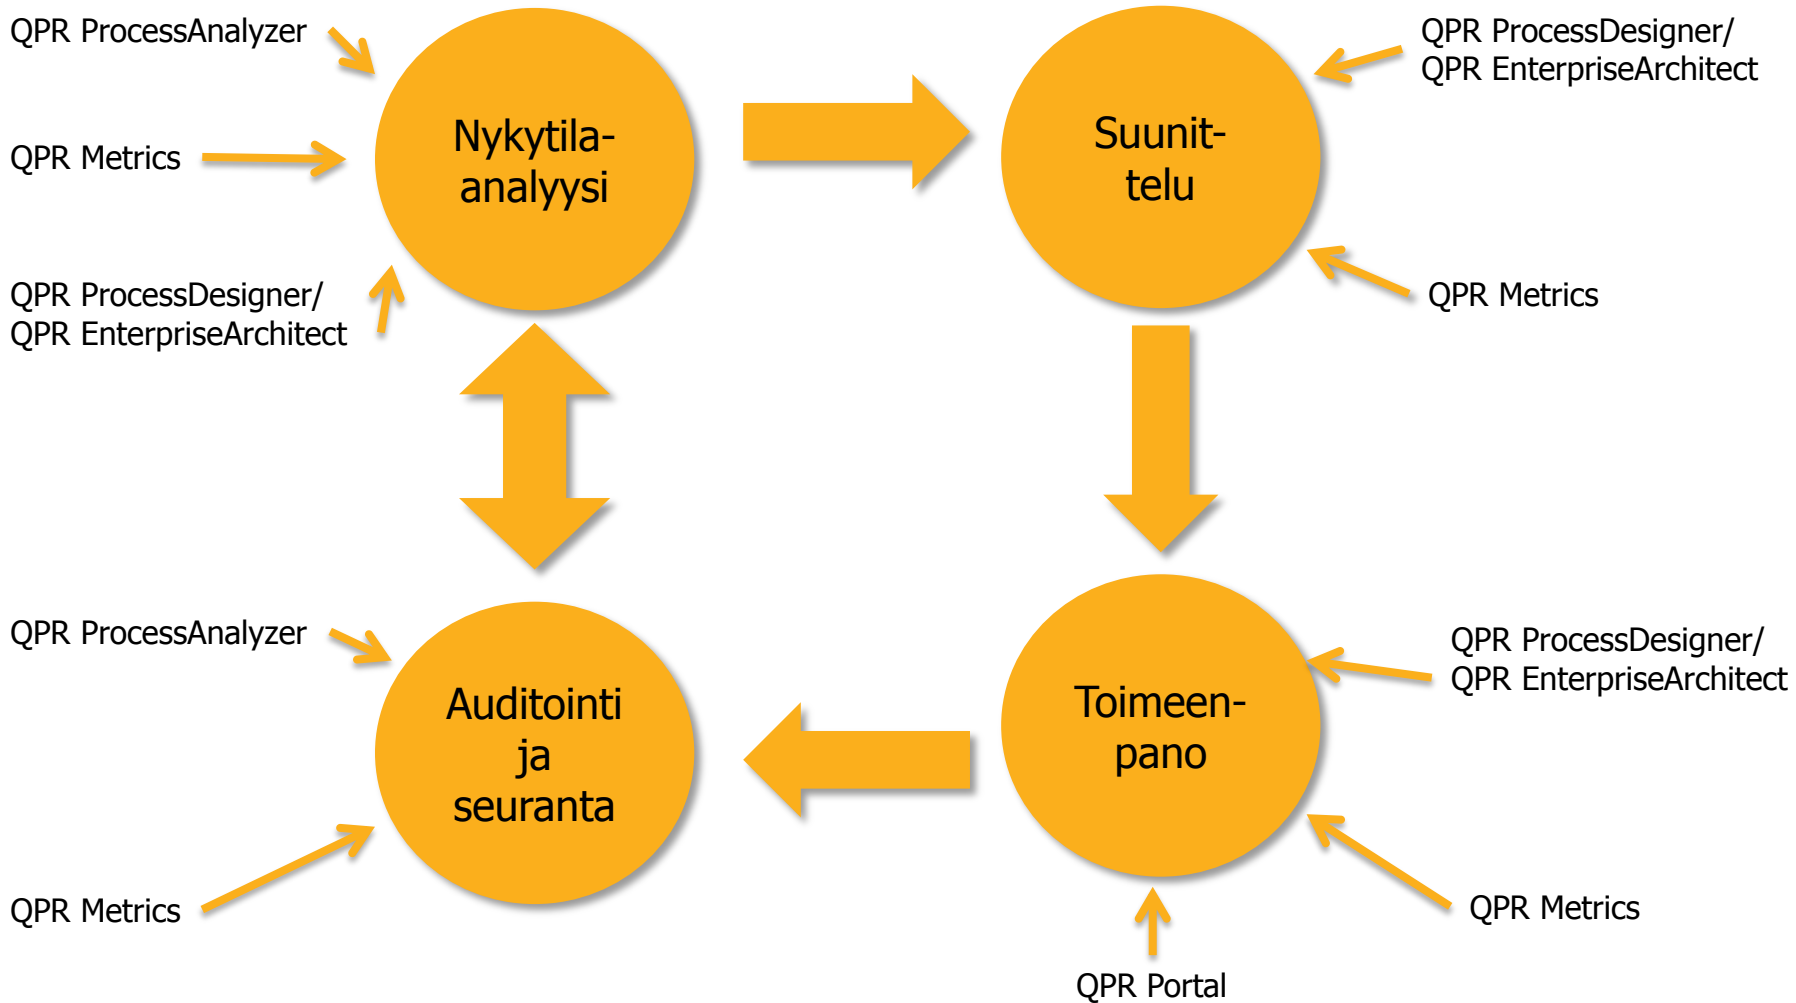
QPR ProcessAnalyzer

QPR Metrics

QPR ProcessDesigner/
QPR EnterpriseArchitect

Nykytila-
analyysi

Suunnit-
telu

QPR ProcessDesigner/
QPR EnterpriseArchitect

QPR Metrics

QPR ProcessAnalyzer

Auditointi
ja
seuranta

QPR Metrics

Toimeen-
pano

QPR ProcessDesigner/
QPR EnterpriseArchitect

QPR Metrics

QPR Portal